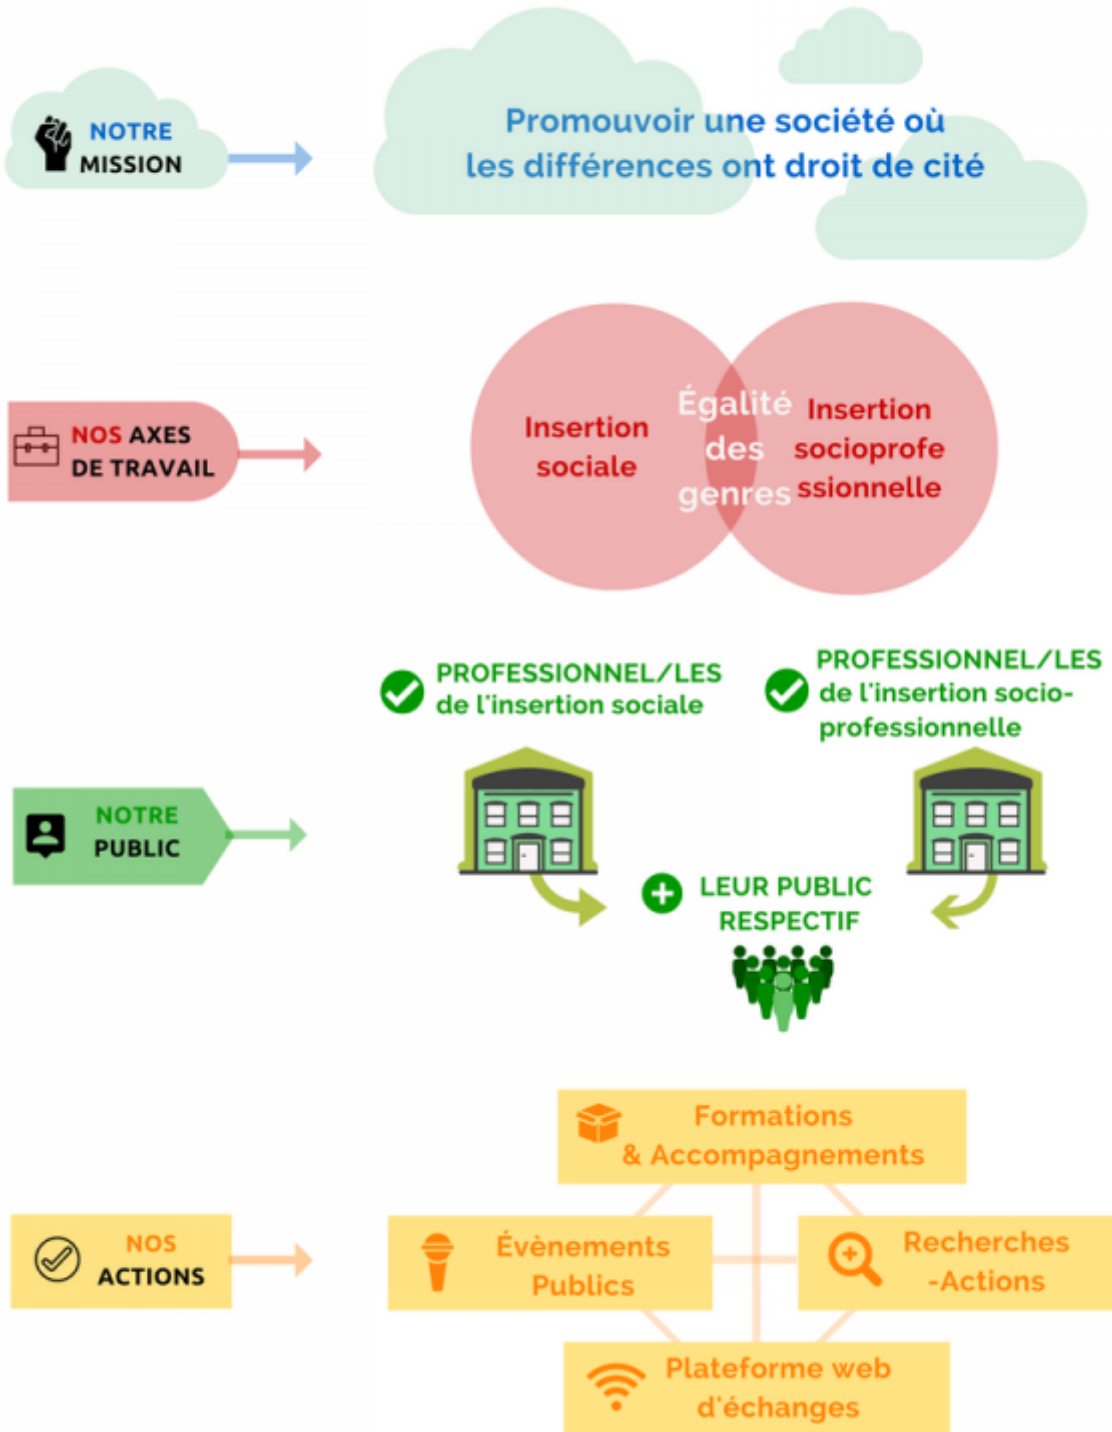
NOTRE MISSION

Promouvoir une société où les différences ont droit de cité

NOS AXES DE TRAVAIL

Insertion sociale

Égalité des genres

Insertion socioprofe ssionnelle

NOTRE PUBLIC

PROFESSIONNEL/LES de l'insertion sociale

PROFESSIONNEL/LES de l'insertion socio-professionnelle

LEUR PUBLIC RESPECTIF

NOS ACTIONS

Formations & Accompagnements

Évènements Publics

Recherches -Actions

Plateforme web d'échanges